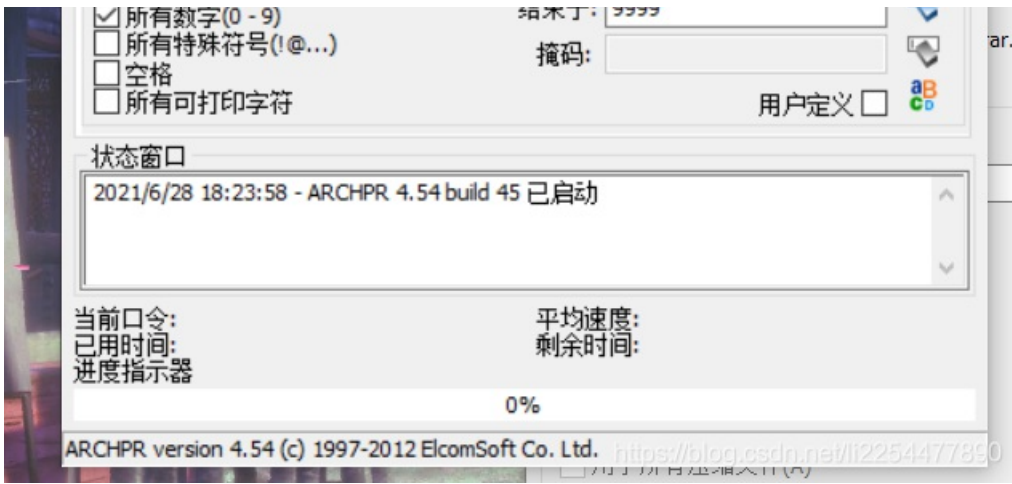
☑ 所有数字(0 - 9)
☐ 所有特殊符号(!@...)
☐ 空格
☐ 所有可打印字符

结束于: 9999
掩码:
用户定义 ☐

ar.

状态窗口
2021/6/28 18:23:58 - ARCHPR 4.54 build 45 已启动

当前口令:
已用时间:
进度指示器
平均速度:
剩余时间:

0%

ARCHPR version 4.54 (c) 1997-2012 ElcomSoft Co. Ltd.
https://blog.csdn.net/li2254477890
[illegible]